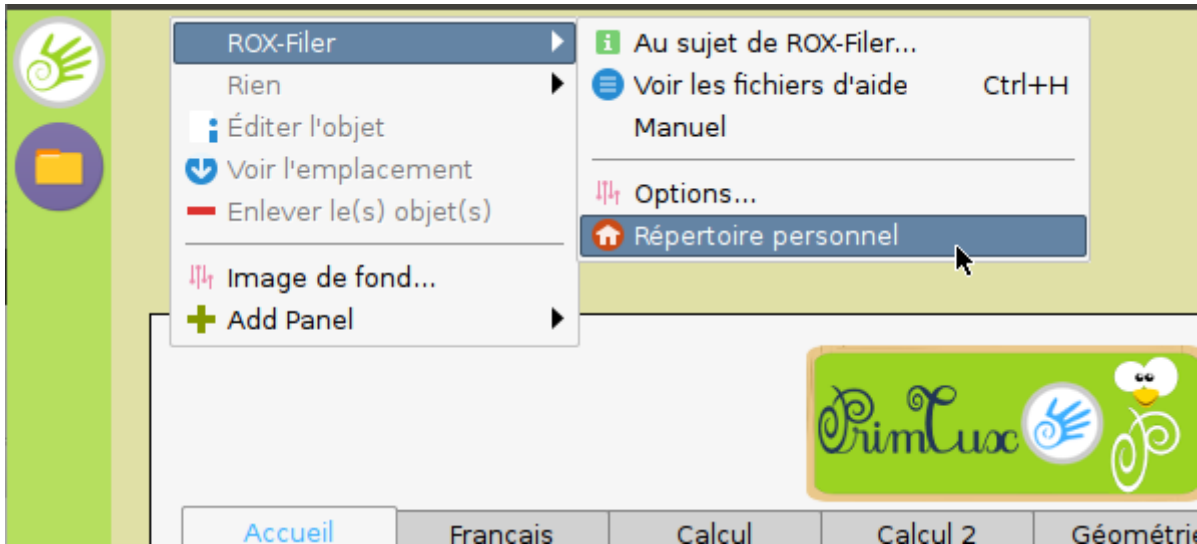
ROX-Filer
Rien
Éditer l'objet
Voir l'emplacement
Enlever le(s) objet(s)
Image de fond...
Add Panel

Au sujet de ROX-Filer...
Voir les fichiers d'aide Ctrl+H
Manuel
Options...
Répertoire personnel

PrimTux

Accueil
Francais
Calcul
Calcul 2
Géométri